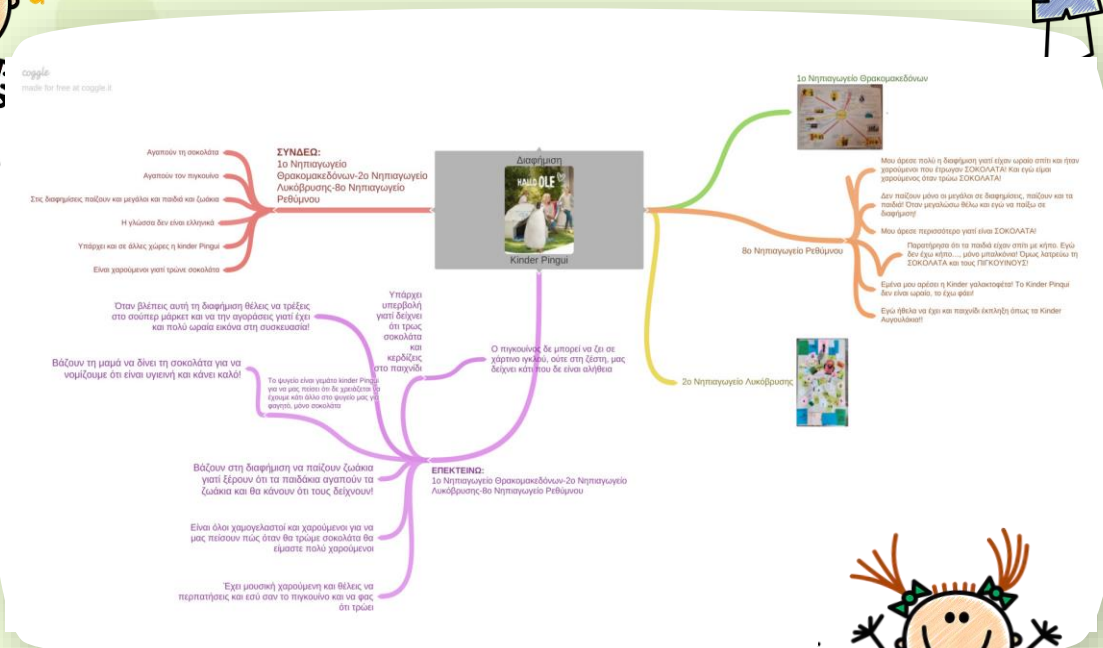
coggle
made for free at coggle.it

Διαφήμιση
HALLO OLE
Kinder Pingui

ΣΥΝΔΕΩ:
1ο Νηπιαγωγείο Θρακομακεδόνων-2ο Νηπιαγωγείο Λυκόβρυσης-8ο Νηπιαγωγείο Ρεθύμνου

Αγαπούν τη σοκολάτα
Αγαπούν τον πιγκουίνο
Στις διαφημίσεις παίζουν και μεγάλοι και παιδιά και ζωάκια
Η γλώσσα δεν είναι ελληνικά
Υπάρχει και σε άλλες χώρες η kinder Pingui
Είναι χαρούμενοι γιατί τρώνε σοκολάτα

1ο Νηπιαγωγείο Θρακομακεδόνων

8ο Νηπιαγωγείο Ρεθύμνου

Μου άρεσε πολύ η διαφήμιση γιατί είχαν ωραίο σπίτι και ήταν χαρούμενοι που έτρωγαν ΣΟΚΟΛΑΤΑ! Και εγώ είμαι χαρούμενος όταν τρώω ΣΟΚΟΛΑΤΑ!

Δεν παίζουν μόνο οι μεγάλοι σε διαφημίσεις, παίζουν και τα παιδιά! Όταν μεγαλώσω θέλω και εγώ να παίξω σε διαφήμιση!

Μου άρεσε περισσότερο γιατί είναι ΣΟΚΟΛΑΤΑ!

Παρατήρησα ότι τα παιδιά είχαν σπίτι με κήπο. Εγώ δεν έχω κήπο...., μόνο μπαλκόνια! Όμως λατρεύω τη ΣΟΚΟΛΑΤΑ και τους ΠΙΓΚΟΥΙΝΟΥΣ!

Εμένα μου αρέσει η Kinder γαλακτοφέτα! Το Kinder Pingui δεν είναι ωραίο, το έχω φάει!

Εγώ ήθελα να έχει και παιχνίδι έκπληξη όπως τα Kinder Αυγουλάκια!!

2ο Νηπιαγωγείο Λυκόβρυσης

Υπάρχει υπερβολή γιατί δείχνει ότι τρως σοκολάτα και κερδίζεις στο παιχνίδι

Ο πιγκουίνος δε μπορεί να ζει σε χάρτινο ιγκλού, ούτε στη ζέστη, μας δείχνει κάτι που δε είναι αλήθεια

Όταν βλέπεις αυτή τη διαφήμιση θέλεις να τρέξεις στο σούπερ μάρκετ και να την αγοράσεις γιατί έχει και πολύ ωραία εικόνα στη συσκευασία!

Βάζουν τη μαμά να δίνει τη σοκολάτα για να νομίζουμε ότι είναι υγιεινή και κάνει καλό!

Το ψυγείο είναι γεμάτο kinder Pingui για να μας πείσει ότι δε χρειάζεται να έχουμε κάτι άλλο στο ψυγείο μας για φαγητό, μόνο σοκολάτα

ΕΠΕΚΤΕΙΝΩ:
1ο Νηπιαγωγείο Θρακομακεδόνων-2ο Νηπιαγωγείο Λυκόβρυσης-8ο Νηπιαγωγείο Ρεθύμνου

Βάζουν στη διαφήμιση να παίζουν ζωάκια γιατί ξέρουν ότι τα παιδάκια αγαπούν τα ζωάκια και θα κάνουν ότι τους δείχνουν!

Είναι όλοι χαμογελαστοί και χαρούμενοι για να μας πείσουν πώς όταν θα τρώμε σοκολάτα θα είμαστε πολύ χαρούμενοι

Έχει μουσική χαρούμενη και θέλεις να περπατήσεις και εσύ σαν το πιγκουίνο και να φας ότι τρώει